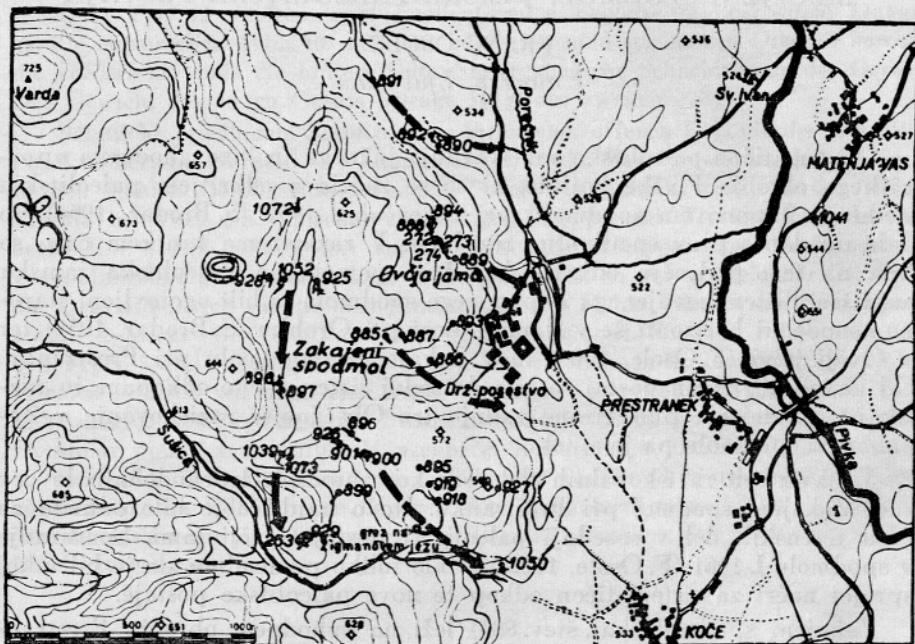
725
Varda
891
534
Porečnik
536
524
Sv. Ivan
527
MATENJA VAS
892
890
657
673
1072
625
894
888
272
273
274
889
Ovčja jama
1041
522
544
1052
9281
925
Zakajeni spodmol
885
887
893
886
544
8981
897
Drž. posestvo
PRESTRANEK
613
Sušica
896
928
572
901
900
1039
1073
895
910
918
927
685
899
2636
929
grva na Ziemanovem ježu
1030
500
651
1000
628
533
KOČE
Pivka